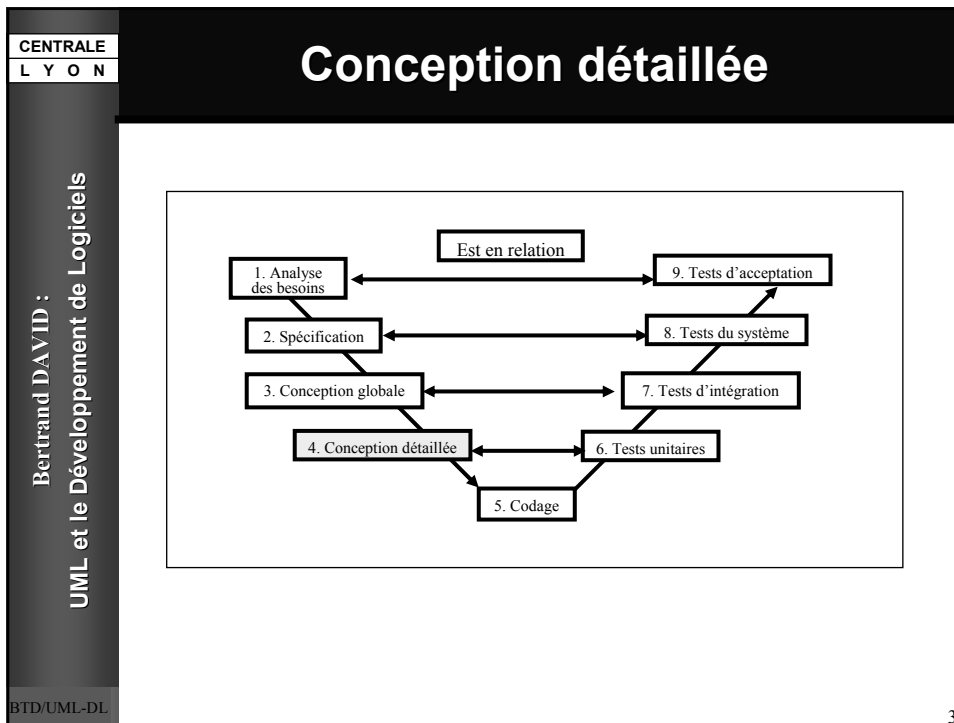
CENTRALE
L Y O N

Conception détaillée

Bertrand DAVID :
UML et le Développement de Logiciels

Est en relation

1. Analyse des besoins

9. Tests d'acceptation

2. Spécification

8. Tests du système

3. Conception globale

7. Tests d'intégration

4. Conception détaillée

6. Tests unitaires

5. Codage

BTD/UML-DL

3